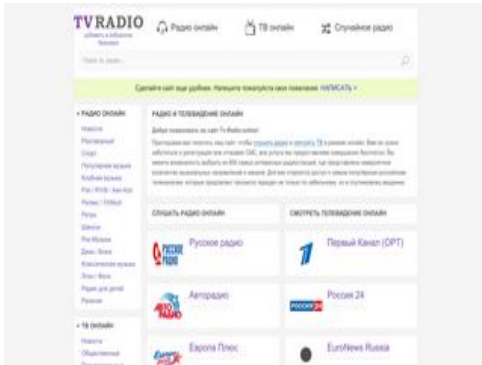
TVRADIO
Радио онлайн
ТВ онлайн
Случайное радио
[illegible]
Сделайте сайт еще удобнее. Напишите пожалуйста свои пожелания. НАПИСАТЬ »
• РАДИО ОНЛАЙН
Новости
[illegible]
Спорт
Популярная музыка
Клубная музыка
Pop / RnB / Хип-хоп
Ретро / Oldies
Ретро
Шансон
Рок-Музыка
Джаз / Блюз
Классическая музыка
Этно / Фолк
Радио для детей
Религия
• ТВ ОНЛАЙН
Новости
Общественные
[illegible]
РАДИО И ТЕЛЕВИДЕНИЕ ОНЛАЙН
Добро пожаловать на сайт Tv-Radio.online!
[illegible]
СЛУШАТЬ РАДИО ОНЛАЙН
Русское радио
Авторадио
Европа Плюс
СМОТРЕТЬ ТЕЛЕВИДЕНИЕ ОНЛАЙН
Первый Канал (ОРТ)
Россия 24
EuroNews Russia